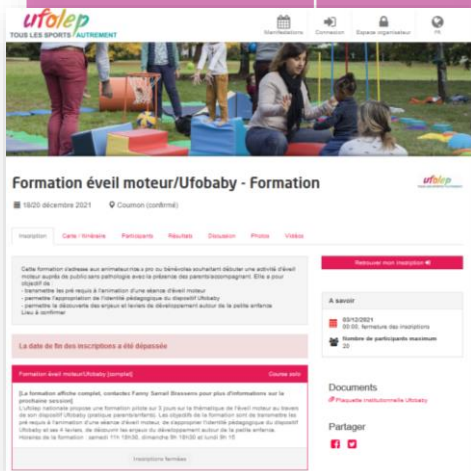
ufolep
TOUS LES SPORTS AUTREMENT

Manifestations Connexion Espace organisateur FR

Formation éveil moteur/Ufobaby - Formation

ufolep

18/20 décembre 2021 Cournon (confirmé)

Inscription Carte / Itinéraire Participants Résultats Discussion Photos Vidéos

Cette formation s'adresse aux animateur.rice.s pro ou bénévoles souhaitant débuter une activité d'éveil moteur auprès de public sans pathologie avec la présence des parents/accompagnant. Elle a pour objectif de :
- transmettre les pré requis à l'animation d'une séance d'éveil moteur
- permettre l'appropriation de l'identité pédagogique du dispositif Ufobaby
- permettre la découverte des enjeux et leviers de développement autour de la petite enfance
Lieu à confirmer

Retrouver mon inscription

A savoir

03/12/2021
00:00, fermeture des inscriptions

Nombre de participants maximum
20

La date de fin des inscriptions a été dépassée

Formation éveil moteur/Ufobaby [complet] Course solo

[La formation affiche complet, contactez Fanny Sarrail Brassens pour plus d'informations sur la prochaine session]
L'Ufolep nationale propose une formation jalidée sur 3 jours sur la thématique de l'éveil moteur au travers de son dispositif Ufobaby (pratique parents/enfants). Les objectifs de la formation sont de transmettre les pré requis à l'animation d'une séance d'éveil moteur, de s'approprier l'identité pédagogique du dispositif Ufobaby et les 4 leviers, de découvrir les enjeux du développement autour de la petite enfance.
Horaires de la formation : samedi 11h-18h30, dimanche 9h-18h30 et lundi 9h-15

Inscriptions fermées

Documents
Plaquette institutionnelle Ufobaby

Partager